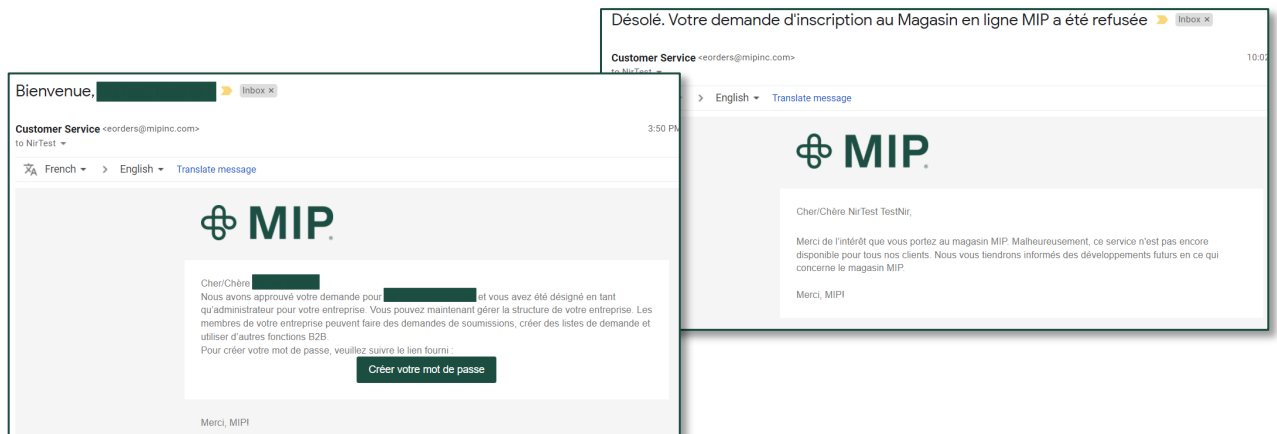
Désolé. Votre demande d'inscription au Magasin en ligne MIP a été refusée Inbox ×

Customer Service <eorders@mipinc.com>
10:02
to NirTest

English Translate message

MIP

Cher/Chère NirTest TestNir,

Merci de l'intérêt que vous portez au magasin MIP. Malheureusement, ce service n'est pas encore disponible pour tous nos clients. Nous vous tiendrons informés des développements futurs en ce qui concerne le magasin MIP.

Merci, MIP!

Bienvenue, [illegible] Inbox ×

Customer Service <eorders@mipinc.com>
3:50 PM
to NirTest

French > English Translate message

MIP

Cher/Chère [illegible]
Nous avons approuvé votre demande pour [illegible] et vous avez été désigné en tant qu'administrateur pour votre entreprise. Vous pouvez maintenant gérer la structure de votre entreprise. Les membres de votre entreprise peuvent faire des demandes de soumissions, créer des listes de demande et utiliser d'autres fonctions B2B.
Pour créer votre mot de passe, veuillez suivre le lien fourni :

Créer votre mot de passe

Merci, MIP!